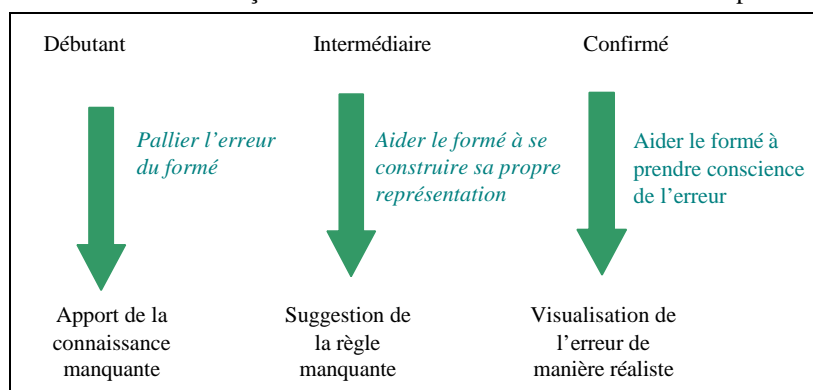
Débutant

Pallier l'erreur du formé

Apport de la connaissance manquante

Intermédiaire

Aider le formé à se construire sa propre représentation

Suggestion de la règle manquante

Confirmé

Aider le formé à prendre conscience de l'erreur

Visualisation de l'erreur de manière réaliste